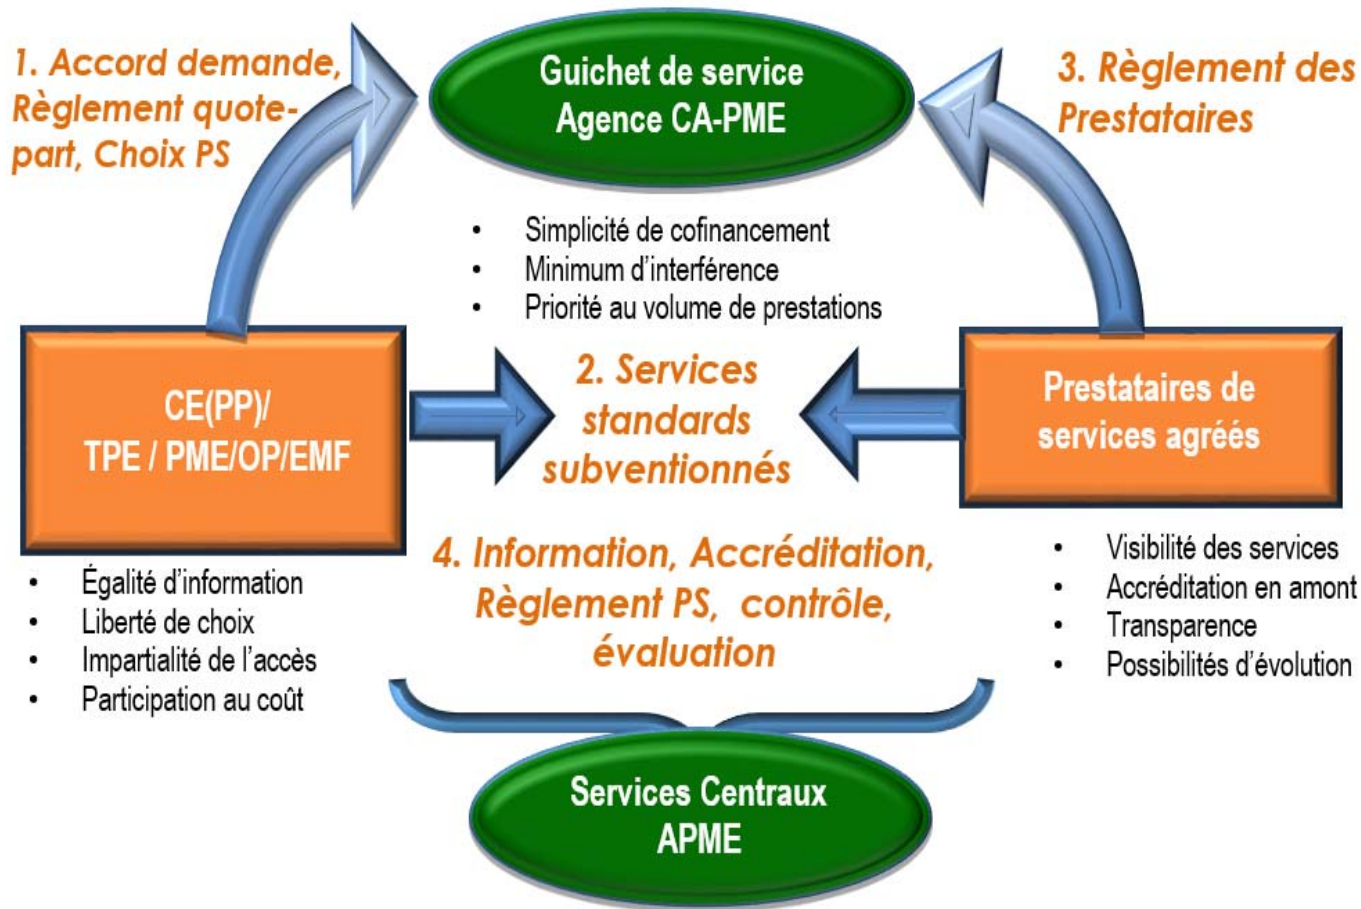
1. Accord demande, Règlement quote-part, Choix PS

Guichet de service Agence CA-PME

3. Règlement des Prestataires

- Simplicité de cofinancement
- Minimum d’interférence
- Priorité au volume de prestations

CE(PP)/ TPE / PME/OP/EMF

2. Services standards subventionnés

Prestataires de services agréés

- Égalité d’information
- Liberté de choix
- Impartialité de l’accès
- Participation au coût

4. Information, Accréditation, Règlement PS, contrôle, évaluation

- Visibilité des services
- Accréditation en amont
- Transparence
- Possibilités d’évolution

Services Centraux APME